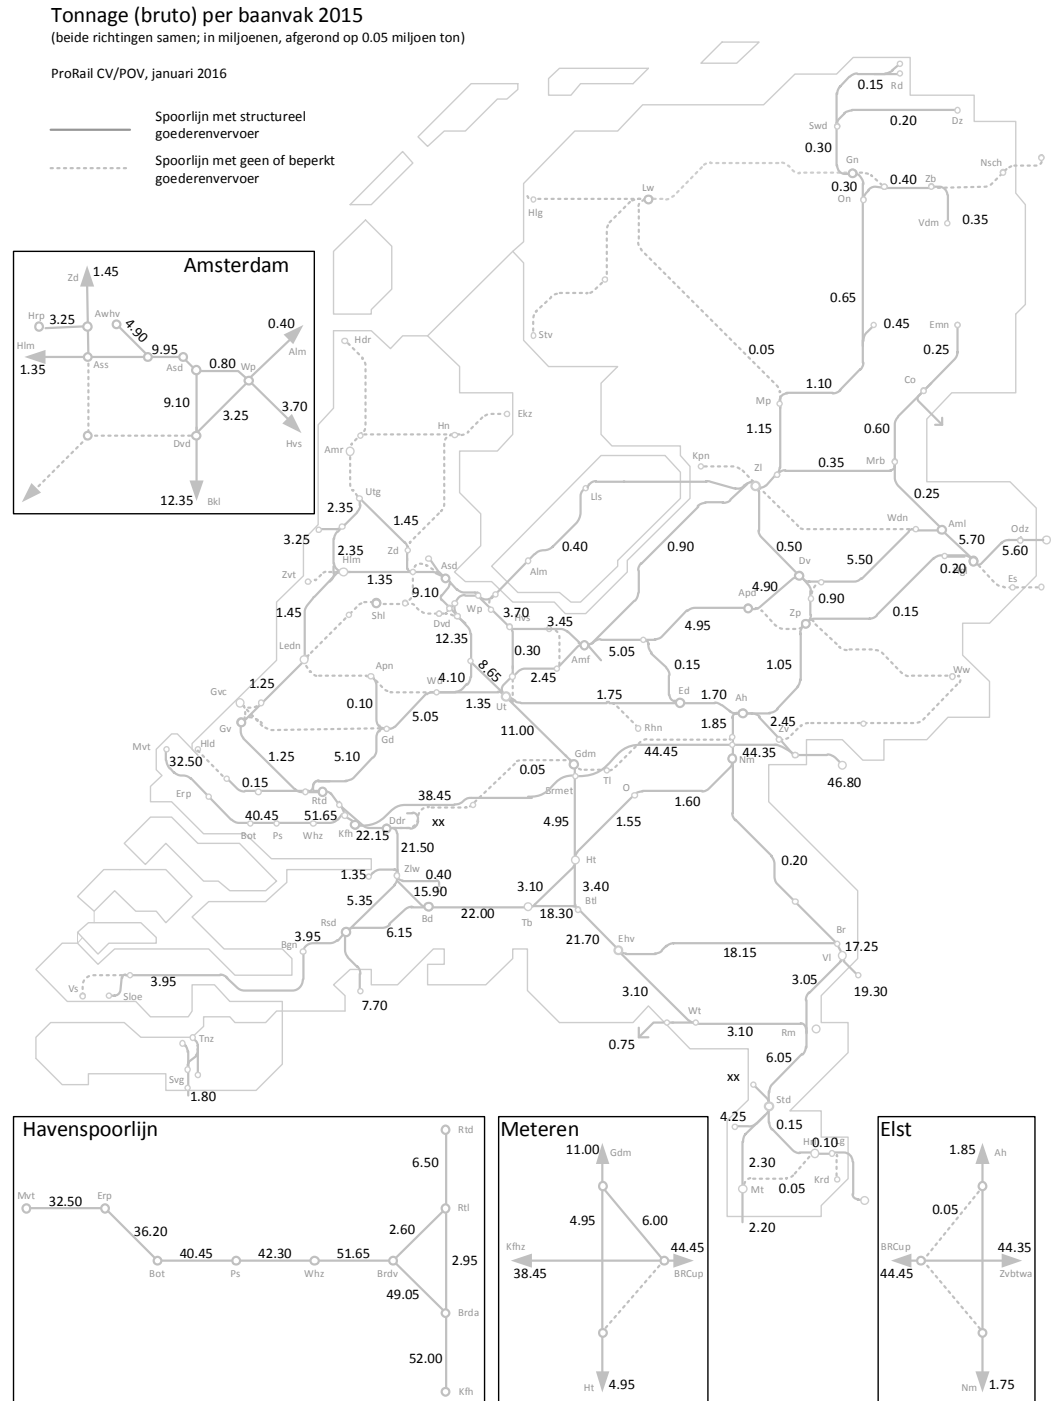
Tonnage (bruto) per baanvak 2015
(beide richtingen samen; in miljoenen, afgerond op 0.05 miljoen ton)

ProRail CV/POV, januari 2016

Spoorlijn met structureel goederenvervoer

Spoorlijn met geen of beperkt goederenvervoer

Amsterdam
Zd 1.45
Hrp 3.25
Awhv 4.90
Hlm 1.35
Ass
9.95 Asd
0.80 Wp
0.40 Alm
9.10
3.25
3.70 Hvs
Dvd
12.35 Bkl

0.15 Rd
0.20 Dz
Swd
0.30
Gn
0.30 On
0.40 Zb
Nsch
Vdm 0.35
Hlg
Lw
Stv
0.65
0.45
Emn
0.25
Hdr
0.05
Ekz
1.10
Co
Mp
1.15
0.60
Hn
Amr
Kpn
Zl
0.35 Mrb
0.25
Uls
Utg
2.35
1.45
3.25
0.40
0.90
0.50
Wdn
Aml
5.70
Odz
5.60
2.35 Hlm
Zvt
1.35
Zd
Asd
Alm
Dv
5.50
0.20
Es
9.10
4.90
Apd
0.90
1.45
Shl
Dvd
12.35
Wp
3.70 Hvs
3.45
Zp
0.15
4.95
Ledn
0.30
Amf
5.05
0.15
1.05
Apn
1.25
Gvc
4.10
8.65
2.45
Ww
Gv
0.10
W
1.35
1.75
Ed
1.70
Ah
Hld
5.05
Ut
Rhn
1.85
2.45
Mvt
Gd
11.00
Zv
1.25
5.10
Gdm
44.45
44.35
32.50
0.15
0.05
Tl
Nm
46.80
Erp
Rtd
38.45
Brmet
O
1.60
40.45
51.65
Ddr
xx
Bot
Ps
Whz
Kfh 22.15
4.95
1.55
21.50
Ht
0.20
1.35
Zlw
0.40
3.10
3.40
5.35
15.90
Rsd
Bd
22.00
Tb
18.30
Btl
3.95
6.15
Bgn
21.70
Ehv
18.15
Br
17.25
Vl
Vs
3.95
Sloe
7.70
3.05
19.30
3.10
Wt
0.75
3.10
Rm
Tnz
6.05
Svg
1.80
xx
Std
4.25
0.15
0.10
2.30
Mt
0.05
Krd
2.20

Havenspoorlijn
Rtd
6.50
Mvt 32.50 Erp
36.20
Rtl
2.60
40.45 42.30 51.65
2.95
Bot Ps Whz Brdv
49.05
Brda
52.00
Kfh

Meteren
11.00 Gdm
4.95
6.00
Kfhz
44.45
38.45
BRCup
Ht 4.95

Elst
1.85 Ah
0.05
BRCup
44.35
44.45
Zvbtwa
Nm 1.75